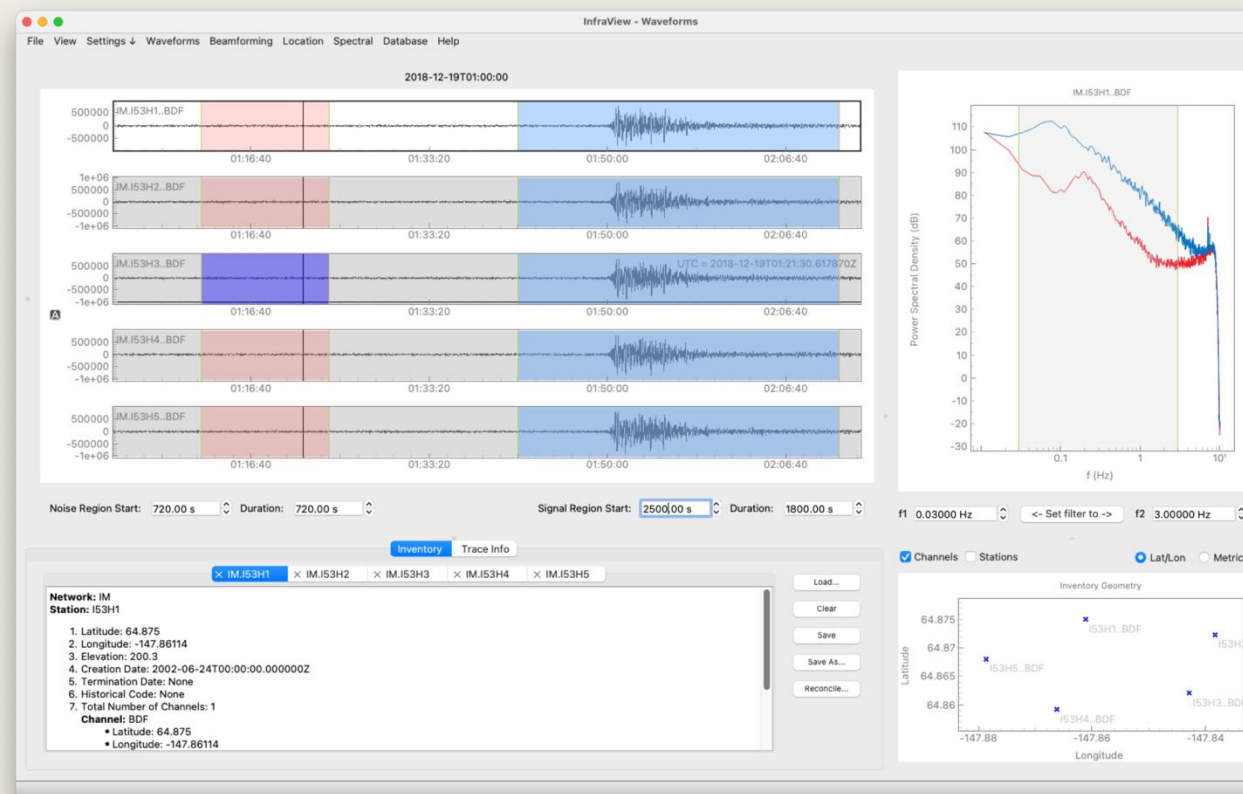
InfraView - Waveforms

File View Settings ↓ Waveforms Beamforming Location Spectral Database Help

2018-12-19T01:00:00

500000 0 -500000 IM.I53H1..BDF
01:16:40 01:33:20 01:50:00 02:06:40

1e+06 500000 0 -500000 -1e+06 IM.I53H2..BDF
01:16:40 01:33:20 01:50:00 02:06:40

500000 0 -500000 -1e+06 IM.I53H3..BDF UTC = 2018-12-19T01:21:30.617870Z
01:16:40 01:33:20 01:50:00 02:06:40

A

500000 0 -500000 -1e+06 IM.I53H4..BDF
01:16:40 01:33:20 01:50:00 02:06:40

500000 0 -500000 -1e+06 IM.I53H5..BDF
01:16:40 01:33:20 01:50:00 02:06:40

Noise Region Start: 720.00 s Duration: 720.00 s

Signal Region Start: 2500.00 s Duration: 1800.00 s

IM.I53H1..BDF

Power Spectral Density (dB)
110 100 90 80 70 60 50 40 30 20 10 0 -10 -20 -30
0.1 1 $10^1$
f (Hz)

f1 0.03000 Hz <- Set filter to -> f2 3.00000 Hz

Inventory Trace Info

× IM.I53H1 × IM.I53H2 × IM.I53H3 × IM.I53H4 × IM.I53H5

Network: IM
Station: I53H1

1. Latitude: 64.875
2. Longitude: -147.86114
3. Elevation: 200.3
4. Creation Date: 2002-06-24T00:00:00.000000Z
5. Termination Date: None
6. Historical Code: None
7. Total Number of Channels: 1
Channel: BDF
• Latitude: 64.875
• Longitude: -147.86114

Load...
Clear
Save
Save As...
Reconcile...

Channels Stations Lat/Lon Metric

Inventory Geometry

Latitude
64.875 64.87 64.865 64.86
I53H1..BDF
I53H5..BDF
I53H4..BDF
I53H3..BD
I53H
-147.88 -147.86 -147.84
Longitude